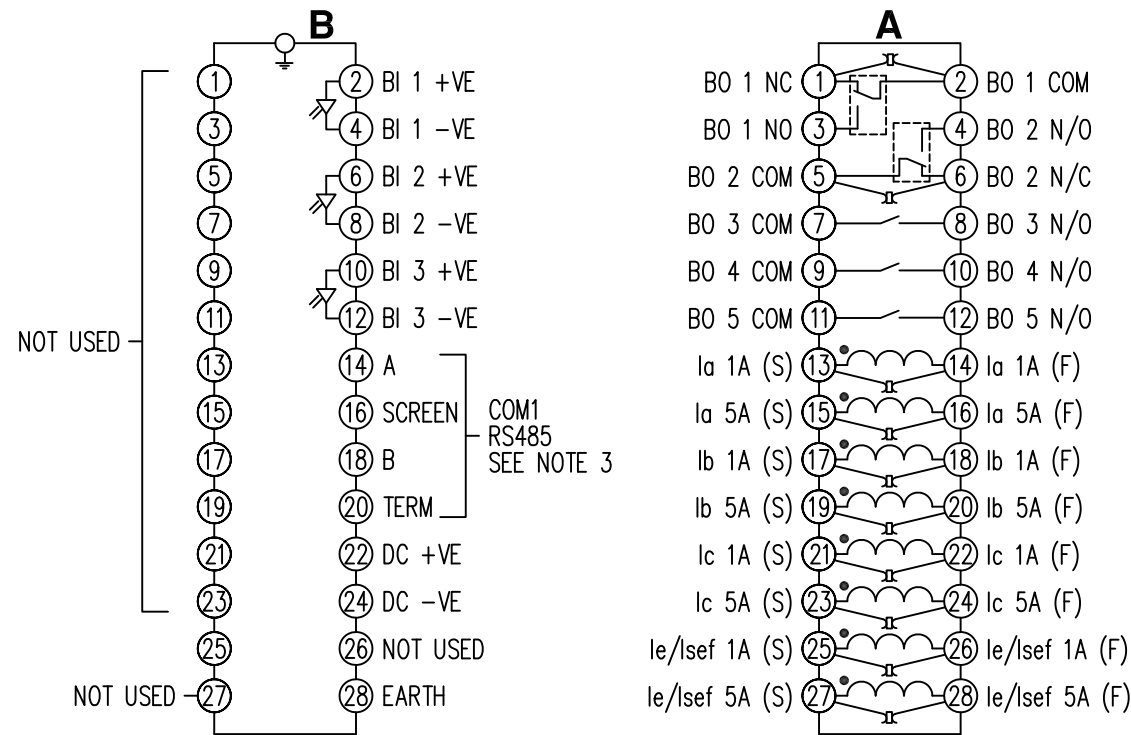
B

1
3
5
7
9
11
NOT USED
13
15
17
19
21
23
25
NOT USED 27

2 BI 1 +VE
4 BI 1 -VE
6 BI 2 +VE
8 BI 2 -VE
10 BI 3 +VE
12 BI 3 -VE
14 A
16 SCREEN
18 B
20 TERM
COM1 RS485 SEE NOTE 3
22 DC +VE
24 DC -VE
26 NOT USED
28 EARTH

A

BO 1 NC 1
2 BO 1 COM
BO 1 NO 3
4 BO 2 N/O
BO 2 COM 5
6 BO 2 N/C
BO 3 COM 7
8 BO 3 N/O
BO 4 COM 9
10 BO 4 N/O
BO 5 COM 11
12 BO 5 N/O
Ia 1A (S) 13
14 Ia 1A (F)
Ia 5A (S) 15
16 Ia 5A (F)
Ib 1A (S) 17
18 Ib 1A (F)
Ib 5A (S) 19
20 Ib 5A (F)
Ic 1A (S) 21
22 Ic 1A (F)
Ic 5A (S) 23
24 Ic 5A (F)
Ie/Isef 1A (S) 25
26 Ie/Isef 1A (F)
Ie/Isef 5A (S) 27
28 Ie/Isef 5A (F)